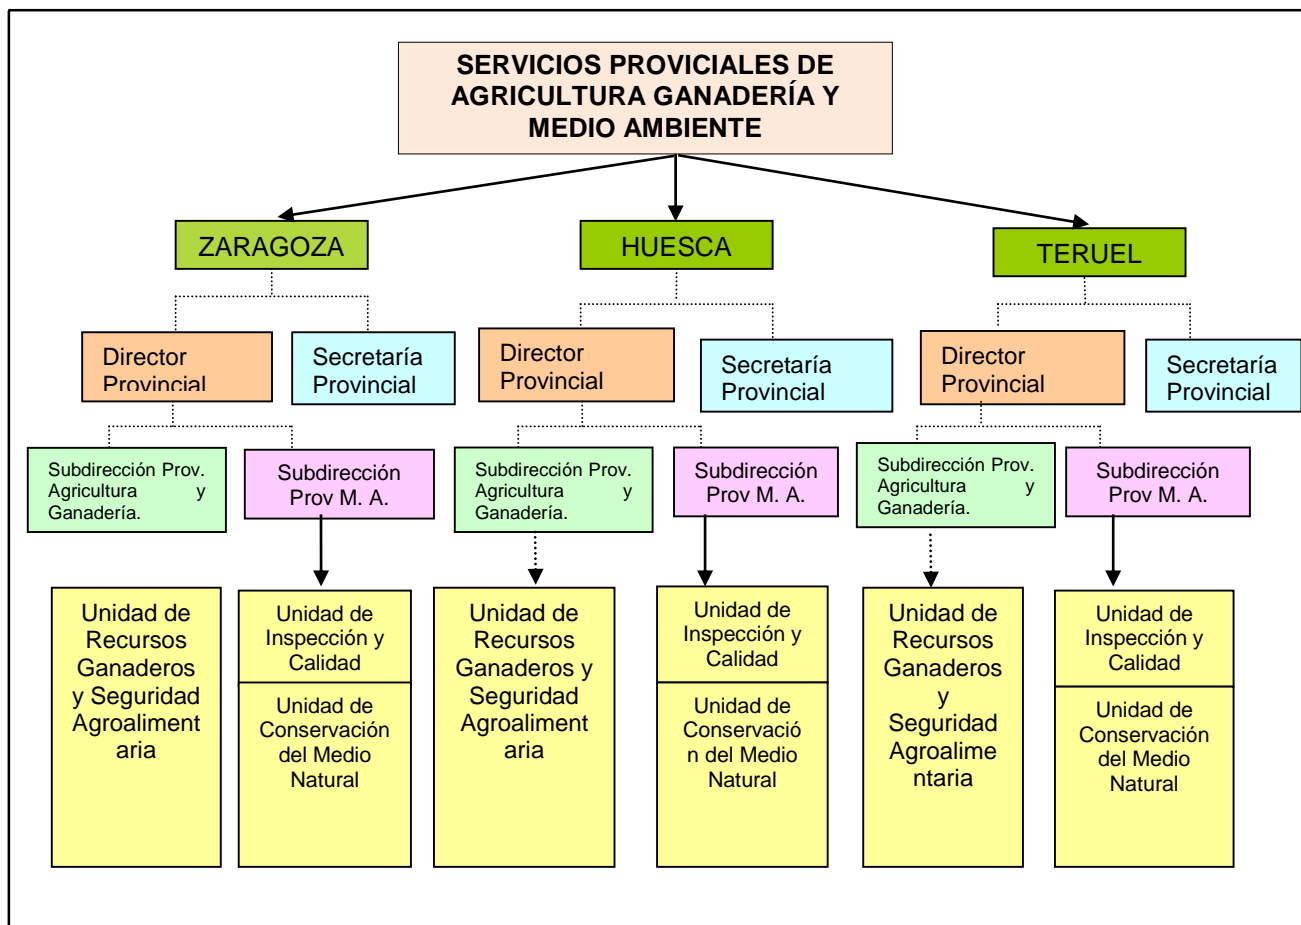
SERVICIOS PROVICIALES DE AGRICULTURA GANADERÍA Y MEDIO AMBIENTE

ZARAGOZA

Director Provincial

Secretaría Provincial

Subdirección Prov. Agricultura y Ganadería.

Subdirección Prov M. A.

Unidad de Recursos Ganaderos y Seguridad Agroalimentaria

Unidad de Inspección y Calidad

Unidad de Conservación del Medio Natural

HUESCA

Director Provincial

Secretaría Provincial

Subdirección Prov. Agricultura y Ganadería.

Subdirección Prov M. A.

Unidad de Recursos Ganaderos y Seguridad Agroalimentaria

Unidad de Inspección y Calidad

Unidad de Conservación del Medio Natural

TERUEL

Director Provincial

Secretaría Provincial

Subdirección Prov. Agricultura y Ganadería.

Subdirección Prov M. A.

Unidad de Recursos Ganaderos y Seguridad Agroalimentaria

Unidad de Inspección y Calidad

Unidad de Conservación del Medio Natural